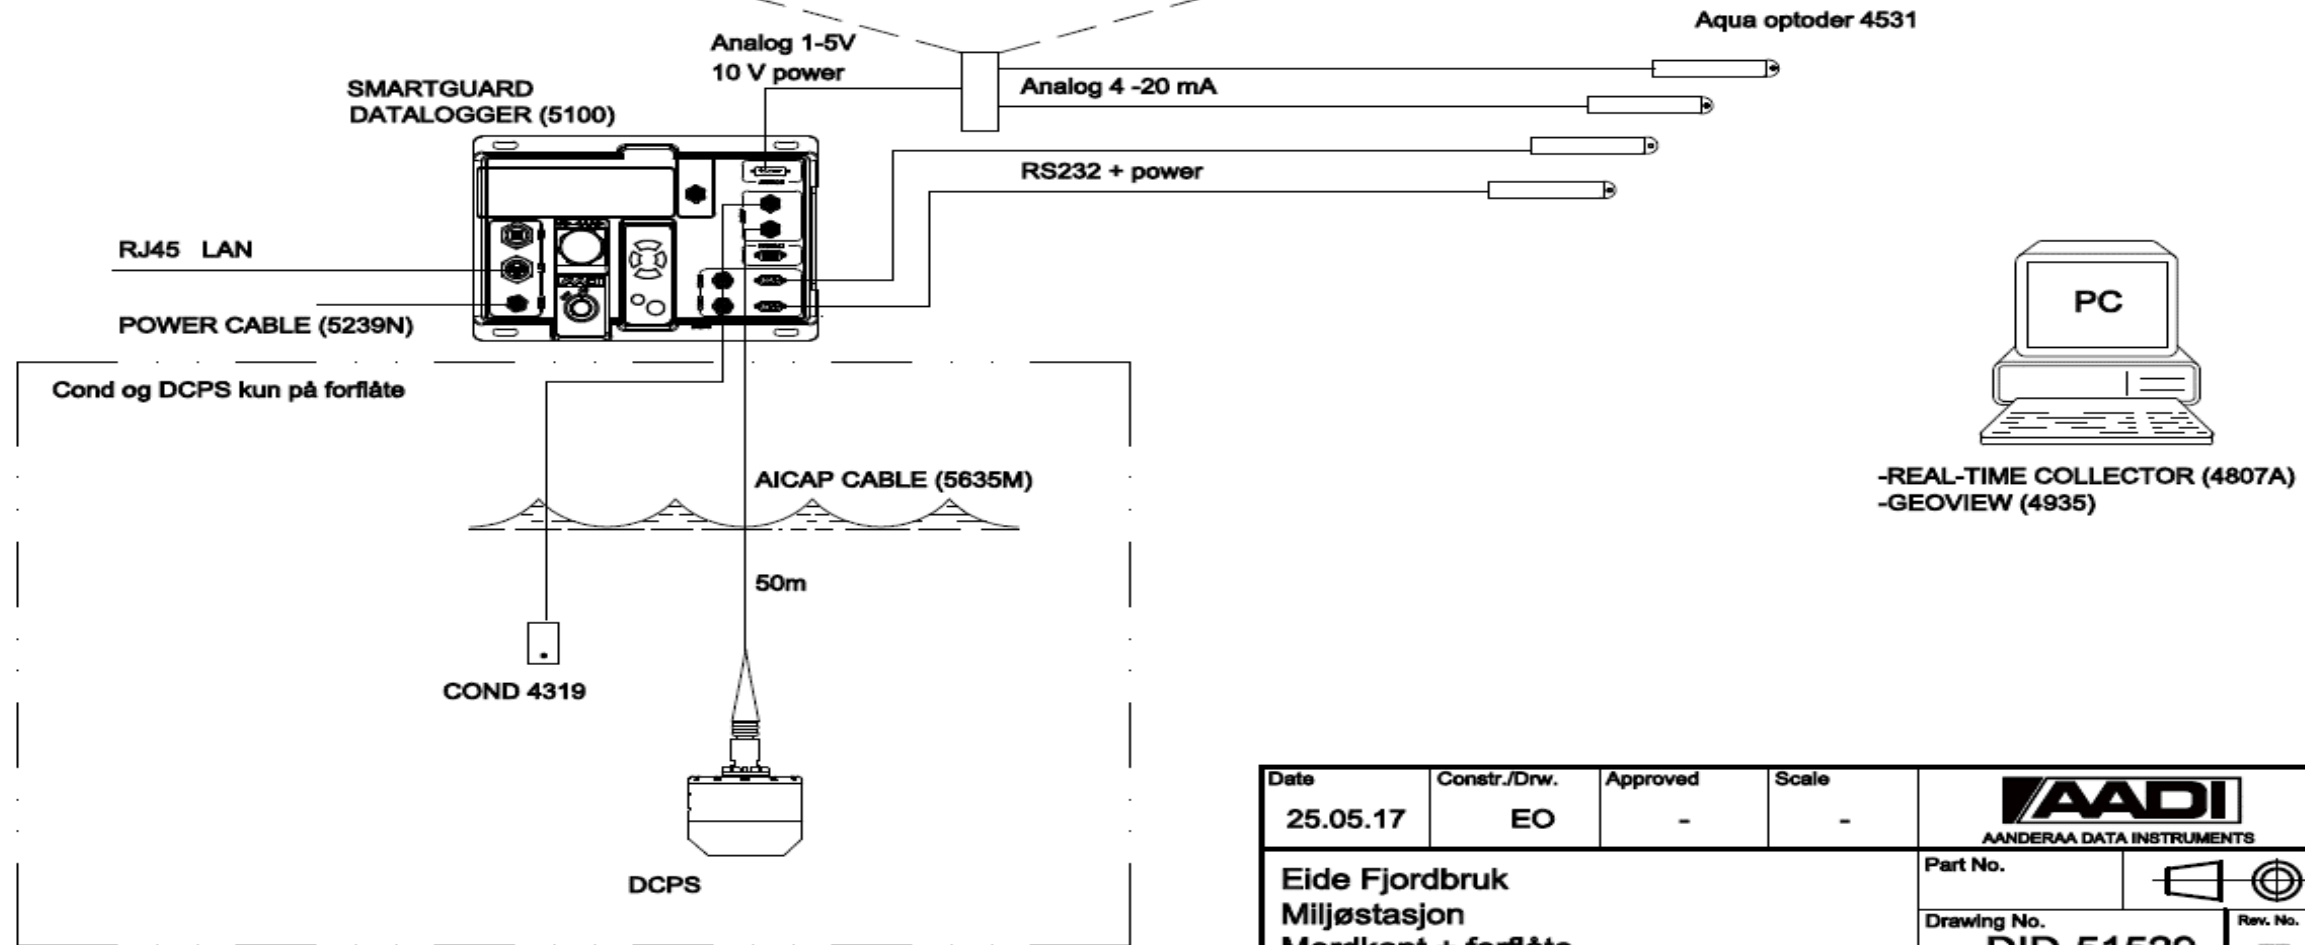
Aqua optoder 4531

Analog 1-5V
10 V power

SMARTGUARD
DATALOGGER (5100)

Analog 4 -20 mA

RS232 + power

RJ45 LAN

POWER CABLE (5239N)

PC

Cond og DCPS kun på forflåte

AICAP CABLE (5635M)

-REAL-TIME COLLECTOR (4807A)
-GEOVIEW (4935)

50m

COND 4319

DCPS

| Date | Constr./Drw. | Approved | Scale |
|---|---|---|---|
| 25.05.17 | EO | - | - |

AADI
AANDERAA DATA INSTRUMENTS

Eide Fjordbruk
Miljøstasjon
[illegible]

Part No.

Drawing No.
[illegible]

Rev. No.